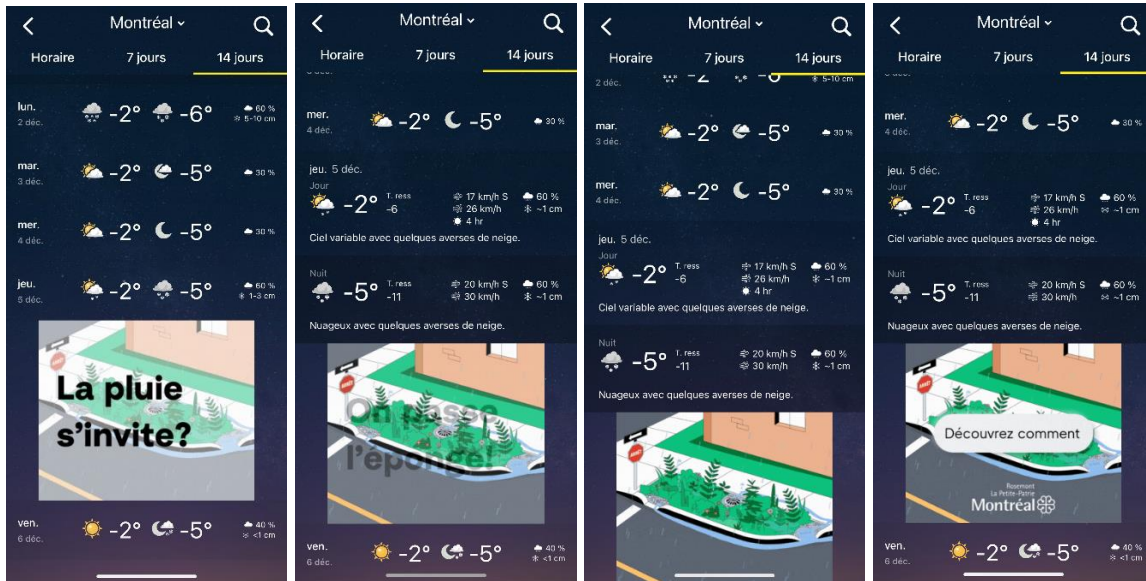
Montréal

Horaire
7 jours
14 jours

lun.
2 déc.
-2°
-6°
60 %
5-10 cm

mar.
3 déc.
-2°
-5°
30 %

mer.
4 déc.
-2°
-5°
30 %

jeu.
5 déc.
-2°
-5°
60 %
1-3 cm

La pluie s'invite?

ven.
6 déc.
-2°
-5°
40 %
<1 cm

Montréal

Horaire
7 jours
14 jours

mer.
4 déc.
-2°
-5°
30 %

jeu. 5 déc.
Jour
-2°
T. ress
-6
17 km/h S
26 km/h
4 hr
60 %
~1 cm
Ciel variable avec quelques averses de neige.

Nuit
-5°
T. ress
-11
20 km/h S
30 km/h
60 %
~1 cm
Nuageux avec quelques averses de neige.

On passe l'éponge!

ven.
6 déc.
-2°
-5°
40 %
<1 cm

Montréal

Horaire
7 jours
14 jours

2 déc.
5-10 cm

mar.
3 déc.
-2°
-5°
30 %

mer.
4 déc.
-2°
-5°
30 %

jeu. 5 déc.
Jour
-2°
T. ress
-6
17 km/h S
26 km/h
4 hr
60 %
~1 cm
Ciel variable avec quelques averses de neige.

Nuit
-5°
T. ress
-11
20 km/h S
30 km/h
60 %
~1 cm
Nuageux avec quelques averses de neige.

Montréal

Horaire
7 jours
14 jours

mer.
4 déc.
-2°
-5°
30 %

jeu. 5 déc.
Jour
-2°
T. ress
-6
17 km/h S
26 km/h
4 hr
60 %
~1 cm
Ciel variable avec quelques averses de neige.

Nuit
-5°
T. ress
-11
20 km/h S
30 km/h
60 %
~1 cm
Nuageux avec quelques averses de neige.

Découvrez comment

Rosemont
La Petite-Patrie
Montréal

ven.
6 déc.
-2°
-5°
40 %
<1 cm